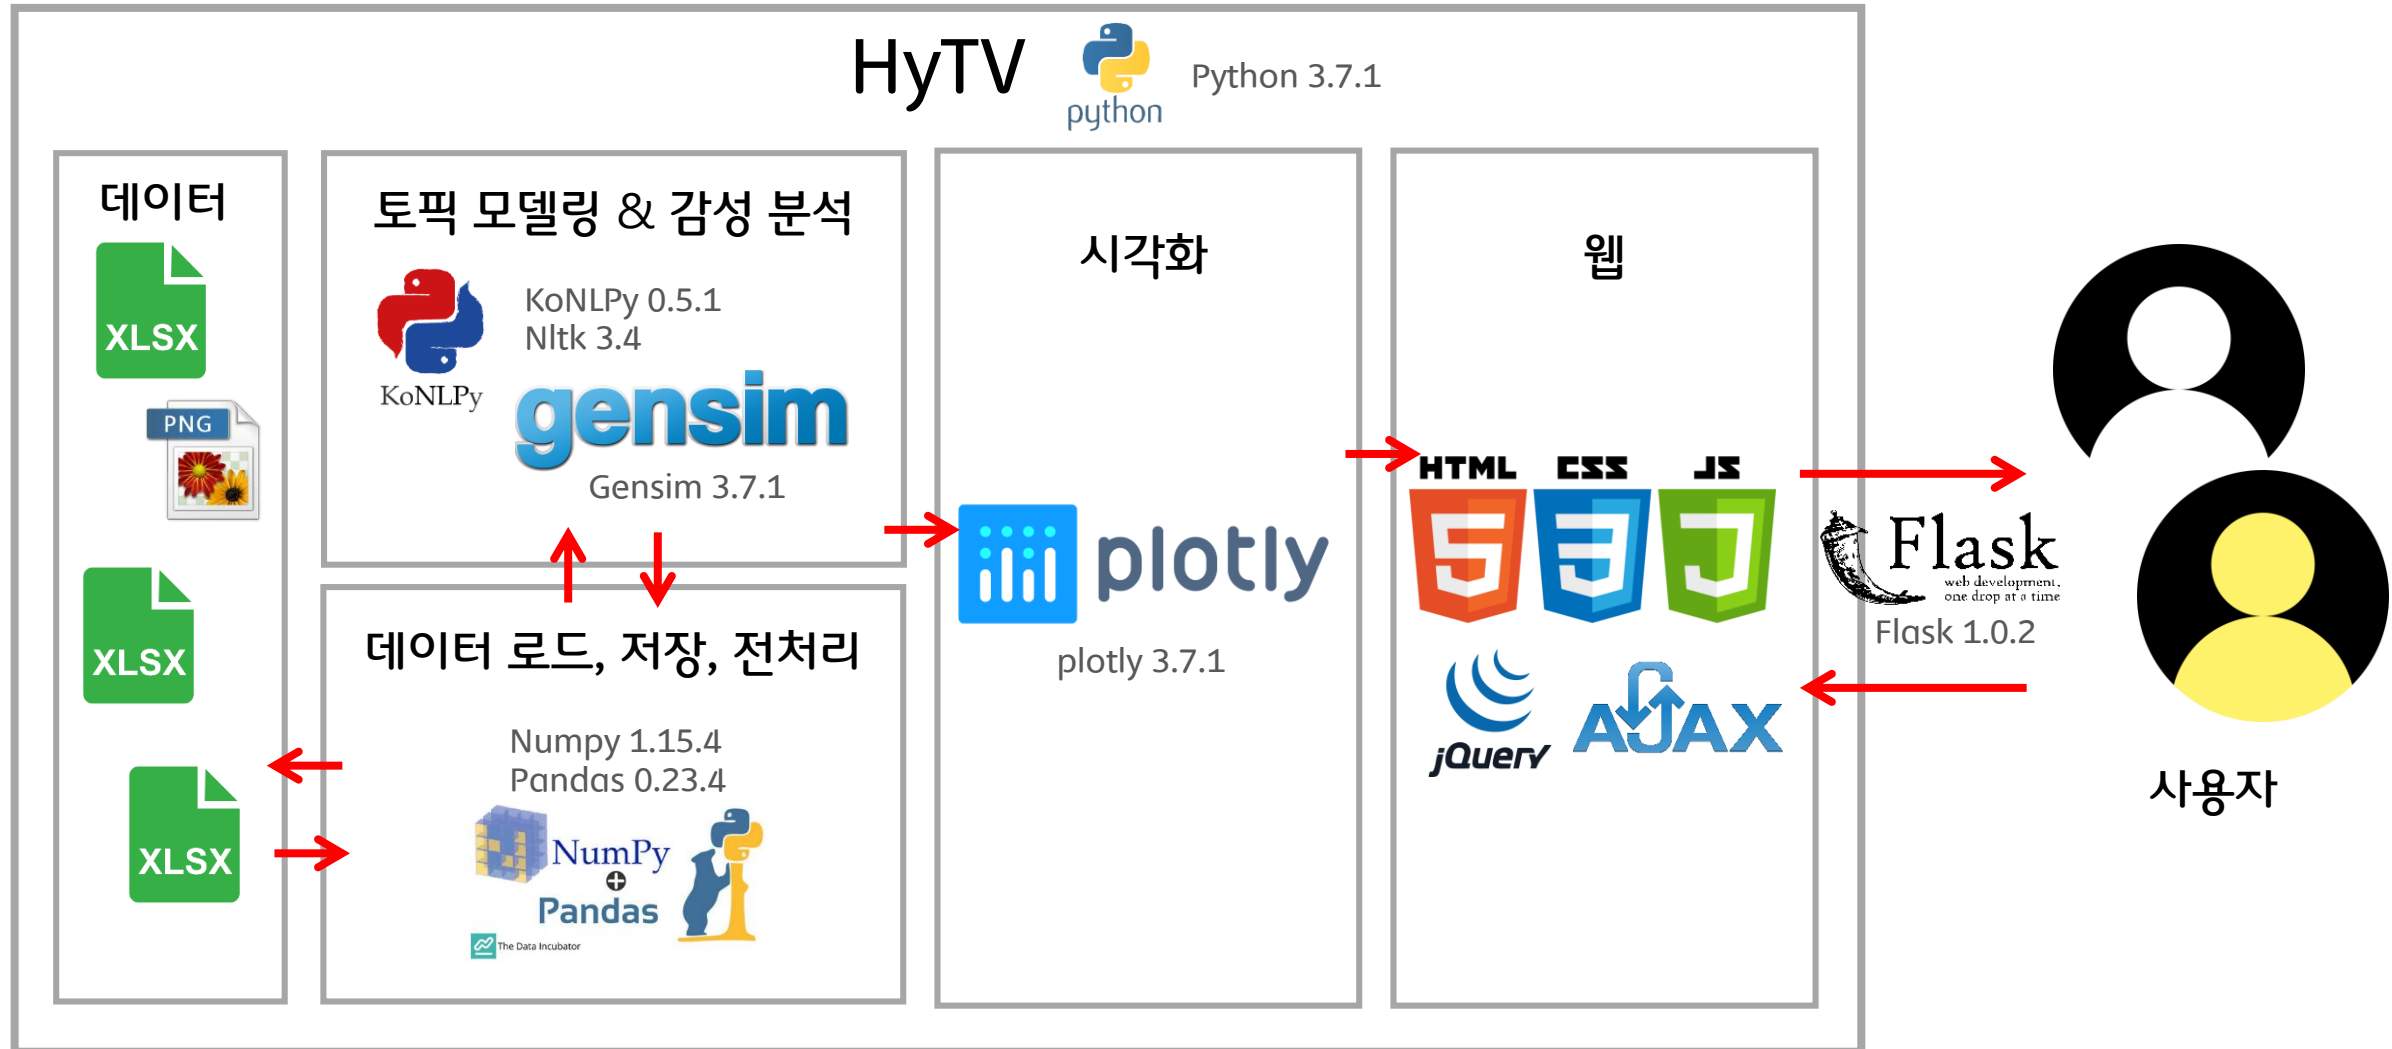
HyTV

python

Python 3.7.1

데이터

XLSX

PNG

XLSX

XLSX

토픽 모델링 & 감성 분석

KoNLPy

KoNLPy 0.5.1
Nltk 3.4

gensim

Gensim 3.7.1

데이터 로드, 저장, 전처리

Numpy 1.15.4
Pandas 0.23.4

NumPy

Pandas

The Data Incubator

시각화

plotly

plotly 3.7.1

웹

HTML CSS JS

jQuery

AJAX

Flask
web development, one drop at a time

Flask 1.0.2

사용자